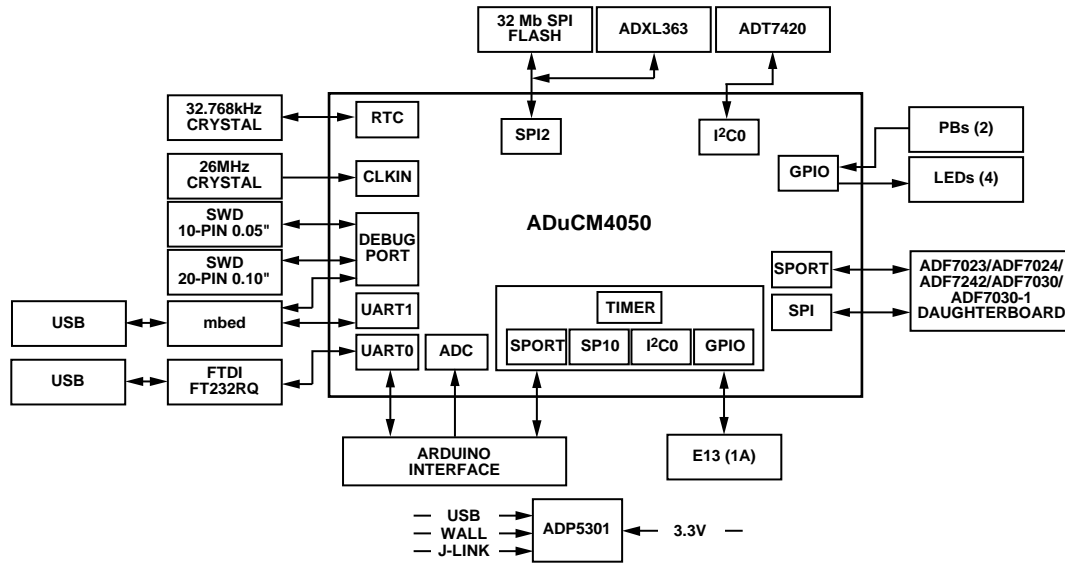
32 Mb SPI FLASH

ADXL363

ADT7420

32.768kHz CRYSTAL

RTC

SPI2

$I^2C0$

PBs (2)

26MHz CRYSTAL

CLKIN

GPIO

LEDs (4)

SWD 10-PIN 0.05"

DEBUG PORT

ADuCM4050

SWD 20-PIN 0.10"

SPORT

ADF7023/ADF7024/ ADF7242/ADF7030/ ADF7030-1 DAUGHTERBOARD

TIMER

SPI

USB

mbed

UART1

SPORT

SP10

$I^2C0$

GPIO

USB

FTDI FT232RQ

UART0

ADC

ARDUINO INTERFACE

E13 (1A)

USB

WALL

J-LINK

ADP5301

3.3V